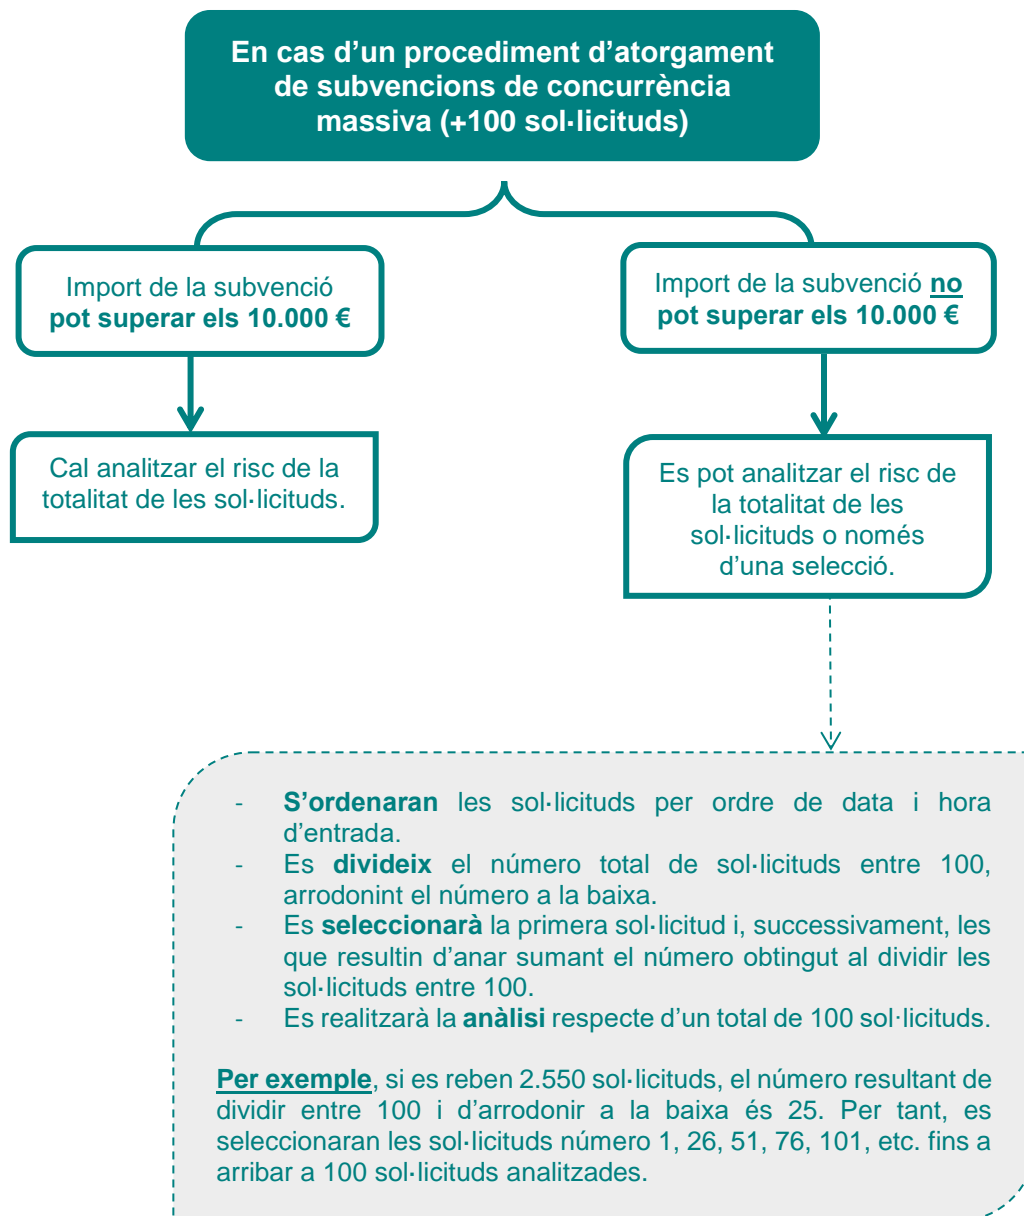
En cas d’un procediment d’atorgament de subvencions de concurrència massiva (+100 sol·licituds)

Import de la subvenció pot superar els 10.000 €

Cal analitzar el risc de la totalitat de les sol·licituds.

Import de la subvenció no pot superar els 10.000 €

Es pot analitzar el risc de la totalitat de les sol·licituds o només d’una selecció.

- S’ordenaran les sol·licituds per ordre de data i hora d’entrada.
- Es divideix el número total de sol·licituds entre 100, arrodonint el número a la baixa.
- Es seleccionarà la primera sol·licitud i, successivament, les que resultin d’anar sumant el número obtingut al dividir les sol·licituds entre 100.
- Es realitzarà la anàlisi respecte d’un total de 100 sol·licituds.

Per exemple, si es reben 2.550 sol·licituds, el número resultant de dividir entre 100 i d’arrodonir a la baixa és 25. Per tant, es seleccionaran les sol·licituds número 1, 26, 51, 76, 101, etc. fins a arribar a 100 sol·licituds analitzades.